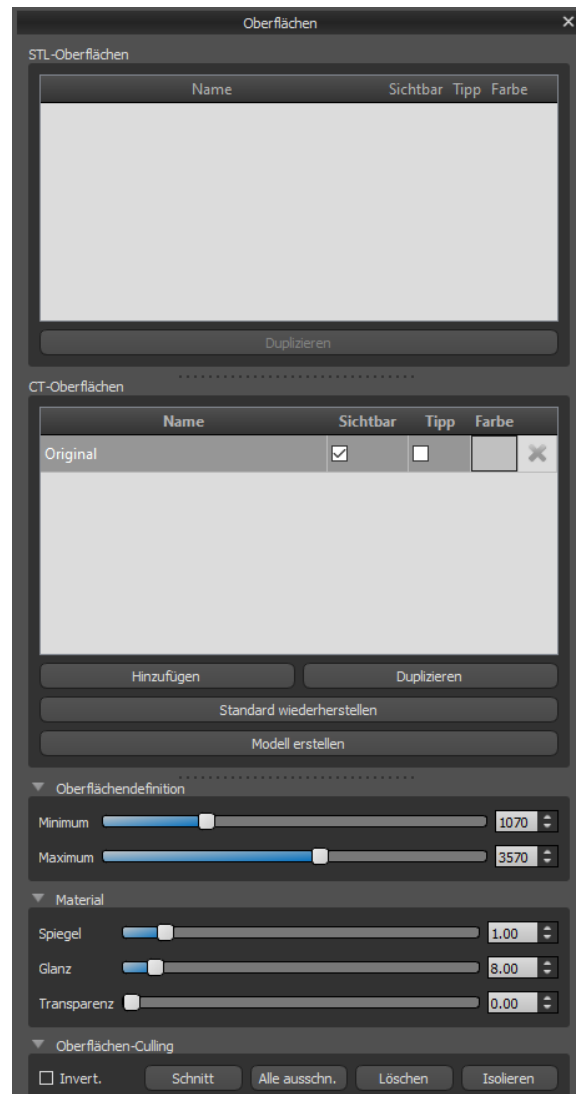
Oberflächen ×

STL-Oberflächen

| Name | Sichtbar | Tipp | Farbe |
|---|---|---|---|

Duplizieren

CT-Oberflächen

| Name | Sichtbar | Tipp | Farbe |
|---|---|---|---|
| Original | ☑ | ☐ | |

Hinzufügen

Duplizieren

Standard wiederherstellen

Modell erstellen

Oberflächendefinition

Minimum 1070

Maximum 3570

Material

Spiegel 1.00

Glanz 8.00

Transparenz 0.00

Oberflächen-Culling

☐ Invert. Schnitt Alle ausschn. Löschen Isolieren